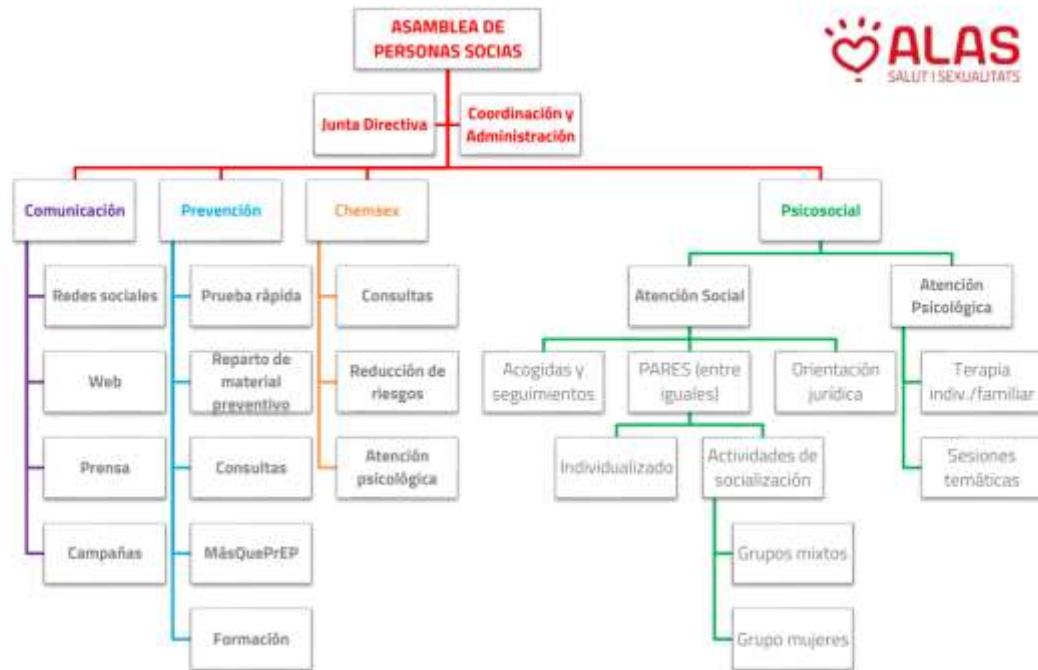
ASAMBLEA DE PERSONAS SOCIAS

ALAS
SALUT I SEXUALITATS

Junta Directiva

Coordinación y Administración

Comunicación

Redes sociales

Web

Prensa

Campañas

Prevención

Prueba rápida

Reparto de material preventivo

Consultas

MásQuePrEP

Formación

Chemsex

Consultas

Reducción de riesgos

Atención psicológica

Psicosocial

Atención Social

Acogidas y seguimientos

PARES (entre iguales)

Orientación jurídica

Individualizado

Actividades de socialización

Grupos mixtos

Grupo mujeres

Atención Psicológica

Terapia indiv./familiar

Sesiones temáticas